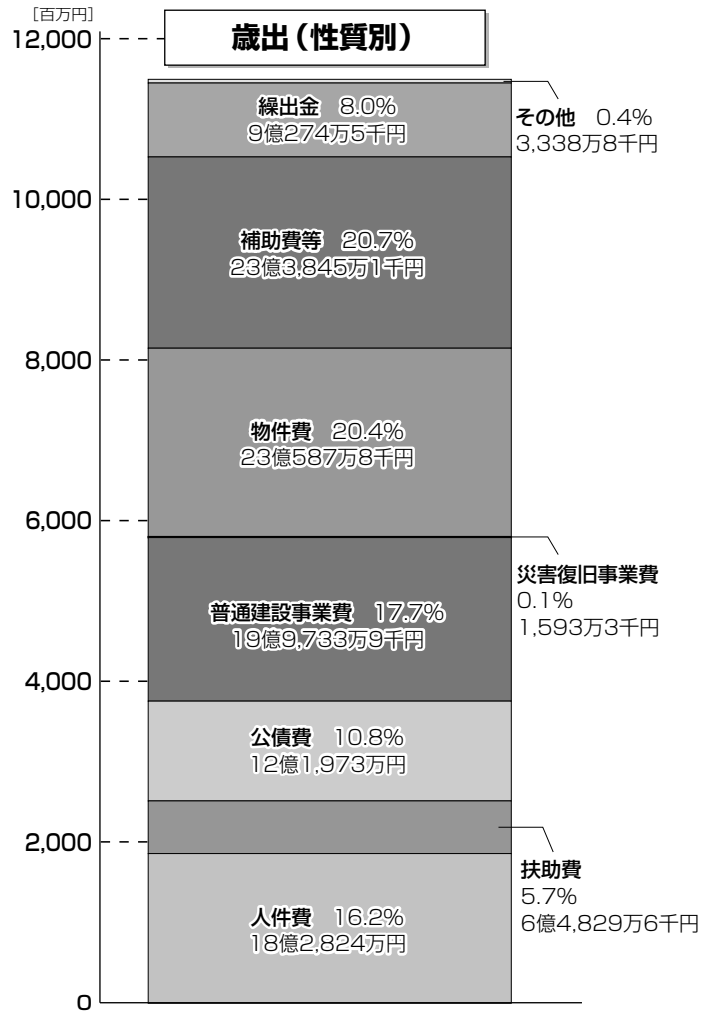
［百万円］

歳出（性質別）

12,000
10,000
8,000
6,000
4,000
2,000
0

繰出金　8.0%
9億274万5千円

その他　0.4%
3,338万8千円

補助費等　20.7%
23億3,845万1千円

物件費　20.4%
23億587万8千円

災害復旧事業費
0.1%
1,593万3千円

普通建設事業費　17.7%
19億9,733万9千円

公債費　10.8%
12億1,973万円

扶助費
5.7%
6億4,829万6千円

人件費　16.2%
18億2,824万円